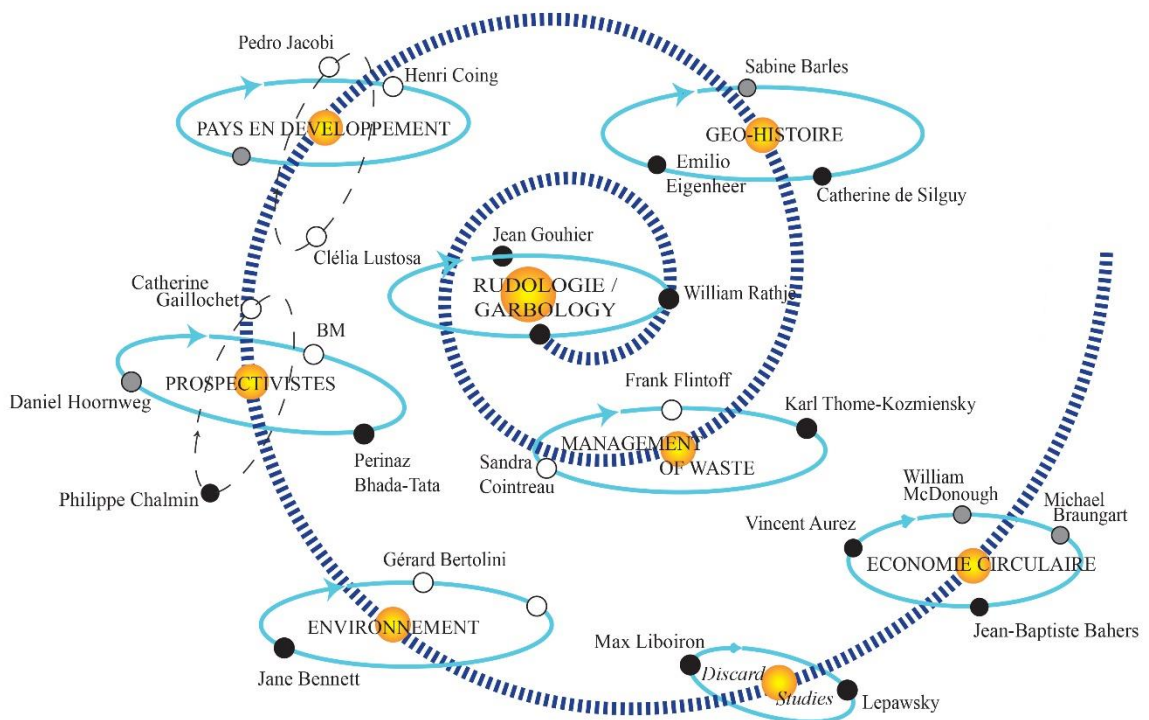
Pedro Jacobi

Henri Coing

PAYS EN DEVELOPPEMENT

Sabine Barles

GEO-HISTOIRE

Emilio Eigenheer

Catherine de Silguy

Jean Gouhier

Clélia Lustosa

RUDOLOGIE / GARBOLOGY

William Rathje

Catherine Gaillochet

BM

PROSPECTIVISTES

Daniel Hoornweg

Perinaz Bhada-Tata

Philippe Chalmin

Frank Flintoff

Karl Thome-Kozmiensky

MANAGEMENT OF WASTE

Sandra Cointreau

William McDonough

Michael Braungart

Vincent Aurez

ECONOMIE CIRCULAIRE

Jean-Baptiste Bahers

Gérard Bertolini

ENVIRONNEMENT

Jane Bennett

Max Liboiron

Discard Studies

Lepawsky